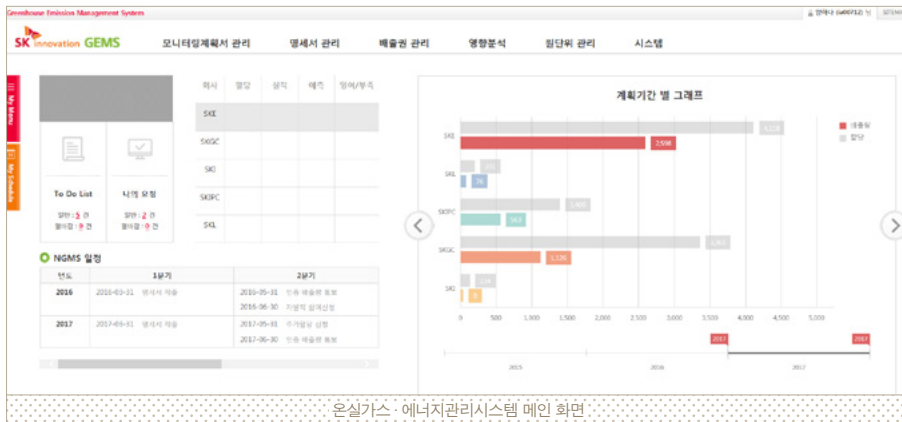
Greenhouse Emission Management System

안예나 (sk00712) 님

SK innovation GEMS

모니터링계획서 관리 명세서 관리 배출권 관리 영향분석 협단위 관리 시스템

My Menu

My Schedule

| 회사 | 할당 | 실적 | 예측 | 잉여/부족 |
|---|---|---|---|---|
| SKE | | | | |
| SKGC | | | | |
| SKI | | | | |
| SKIPC | | | | |
| SKL | | | | |

To Do List
알림 : 5 건
결재함 : 9 건

나의 요청
알림 : 2 건
결재함 : 0 건

NGMS 일정

| 연도 | 1분기 | 2분기 |
|---|---|---|
| 2016 | 2016-03-31 명세서 제출 | 2016-05-31 인증 배출량 통보<br>2016-06-30 지발적 설계신청 |
| 2017 | 2017-03-31 명세서 제출 | 2017-05-31 추가할당 신청<br>2017-06-30 인증 배출량 통보 |

계획기간 별 그래프

배출량
할당

SKE 4,158 2,596
SKI 76
SKIPC 1,410 563
SKGC 3,963 1,126
SKL

0 500 1,000 1,500 2,000 2,500 3,000 3,500 4,000 4,500 5,000

2017 2017

2015 2016 2017

온실가스 · 에너지관리시스템 메인 화면